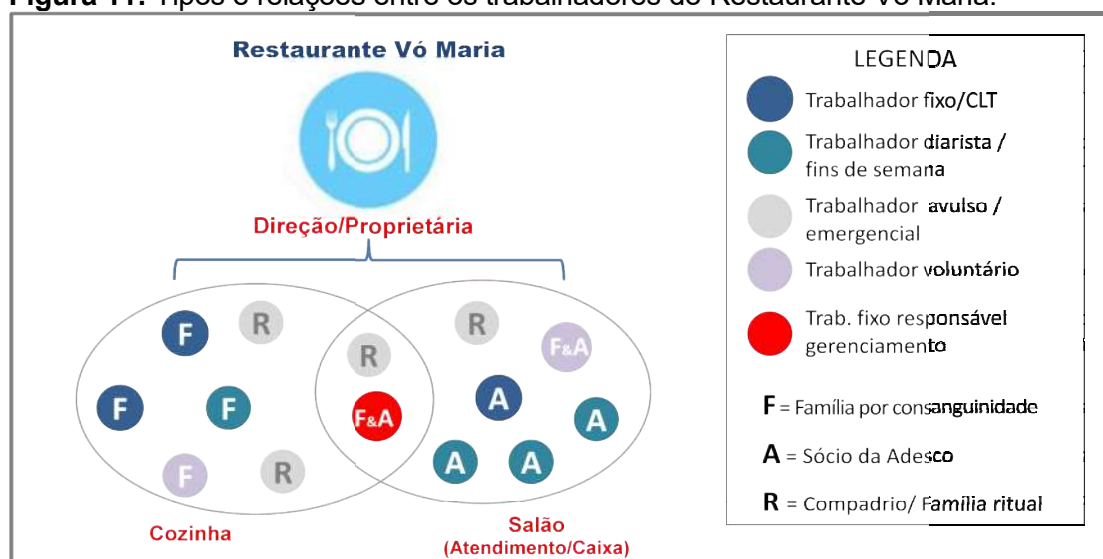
Figura 11: Tipos e relações entre os trabalhadores do Restaurante Vó Maria.

Restaurante Vó Maria

Direção/Proprietária

F R
F F
F R

R
F&A

R F&A
A A
A A

Cozinha

Salão
(Atendimento/Caixa)

LEGENDA
Trabalhador fixo/CLT
Trabalhador diarista / fins de semana
Trabalhador avulso / emergencial
Trabalhador voluntário
Trab. fixo responsável gerenciamento

F = Família por consanguinidade
A = Sócio da Adesco
R = Compadrio/ Familia ritual